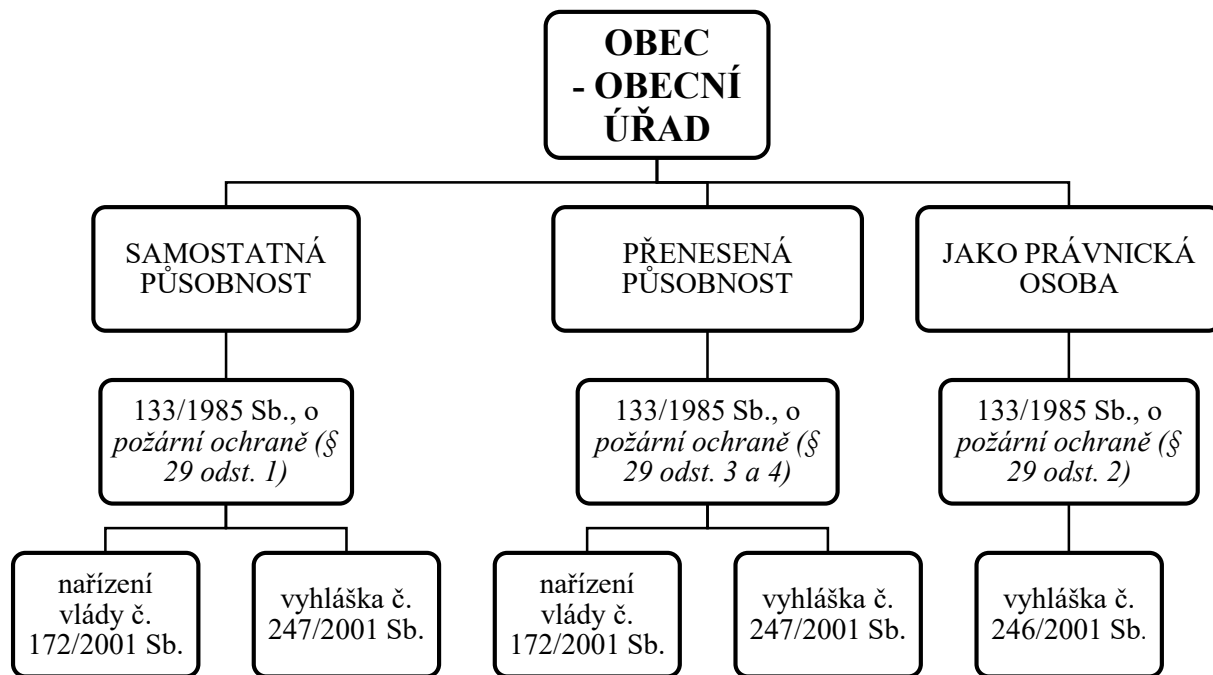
OBEC - OBECNÍ ÚŘAD

SAMOSTATNÁ PŮSOBNOST

PŘENESENÁ PŮSOBNOST

JAKO PRÁVNICKÁ OSOBA

133/1985 Sb., o *požární ochraně (§ 29 odst. 1)*

133/1985 Sb., o *požární ochraně (§ 29 odst. 3 a 4)*

133/1985 Sb., o *požární ochraně (§ 29 odst. 2)*

nařízení vlády č. 172/2001 Sb.

vyhláška č. 247/2001 Sb.

nařízení vlády č. 172/2001 Sb.

vyhláška č. 247/2001 Sb.

vyhláška č. 246/2001 Sb.